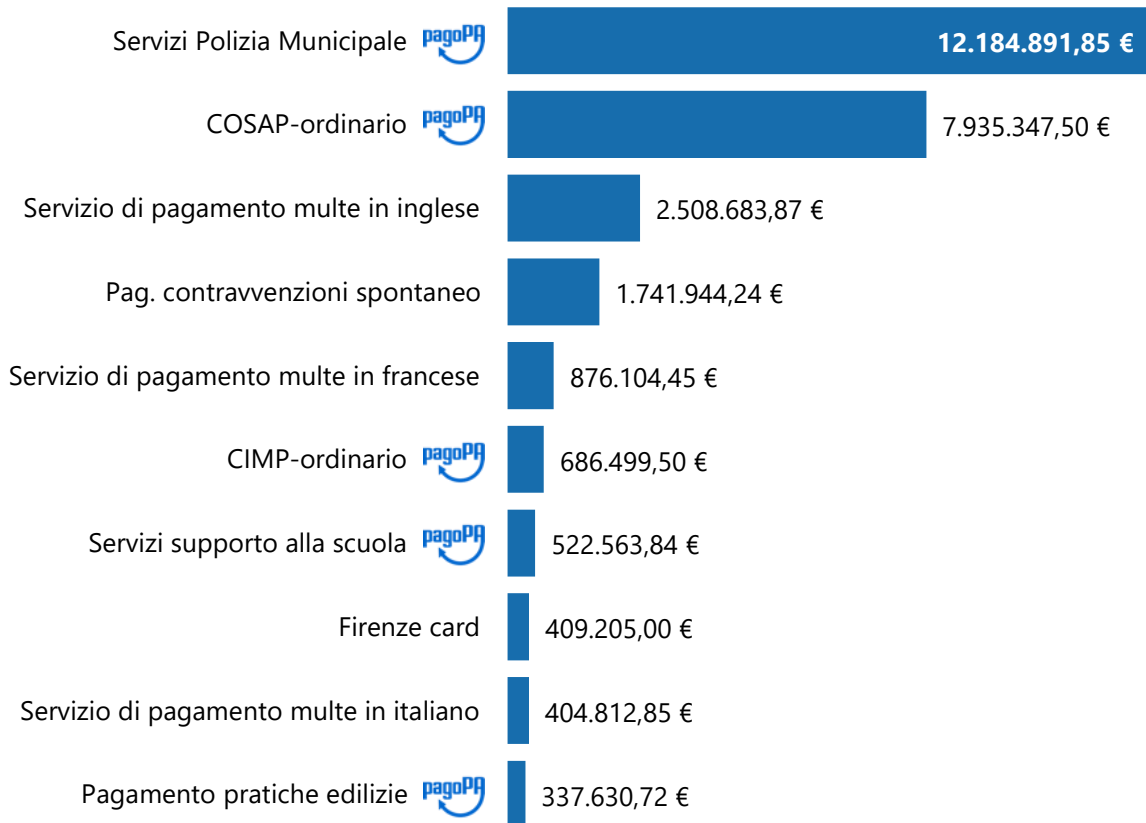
Servizi Polizia Municipale pagoPA 12.184.891,85 €
COSAP-ordinario pagoPA 7.935.347,50 €
Servizio di pagamento multe in inglese 2.508.683,87 €
Pag. contravvenzioni spontaneo 1.741.944,24 €
Servizio di pagamento multe in francese 876.104,45 €
CIMP-ordinario pagoPA 686.499,50 €
Servizi supporto alla scuola pagoPA 522.563,84 €
Firenze card 409.205,00 €
Servizio di pagamento multe in italiano 404.812,85 €
Pagamento pratiche edilizie pagoPA 337.630,72 €